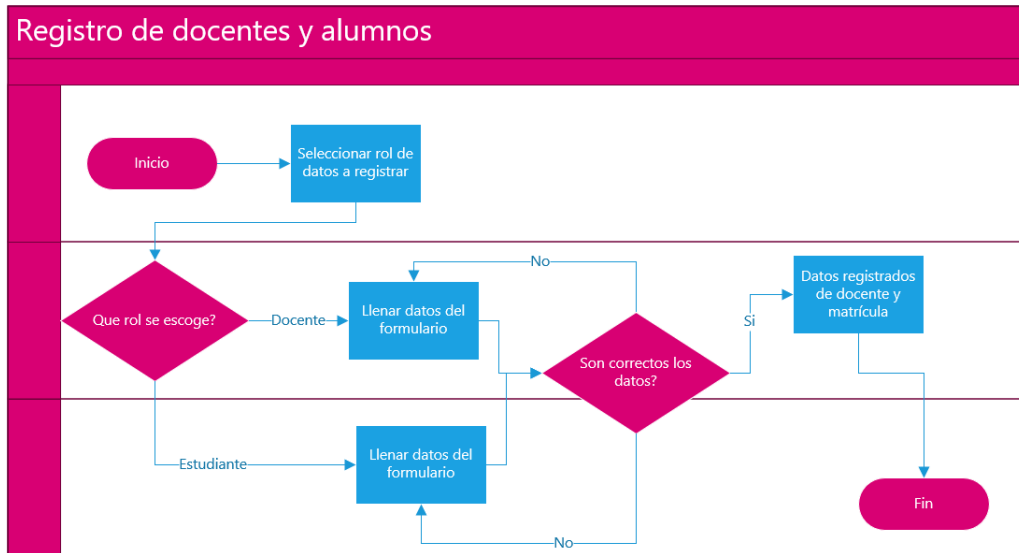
Registro de docentes y alumnos

Inicio

Seleccionar rol de datos a registrar

Que rol se escoge?

Docente

Llenar datos del formulario

No

Son correctos los datos?

Si

Datos registrados de docente y matrícula

Estudiante

Llenar datos del formulario

No

Fin